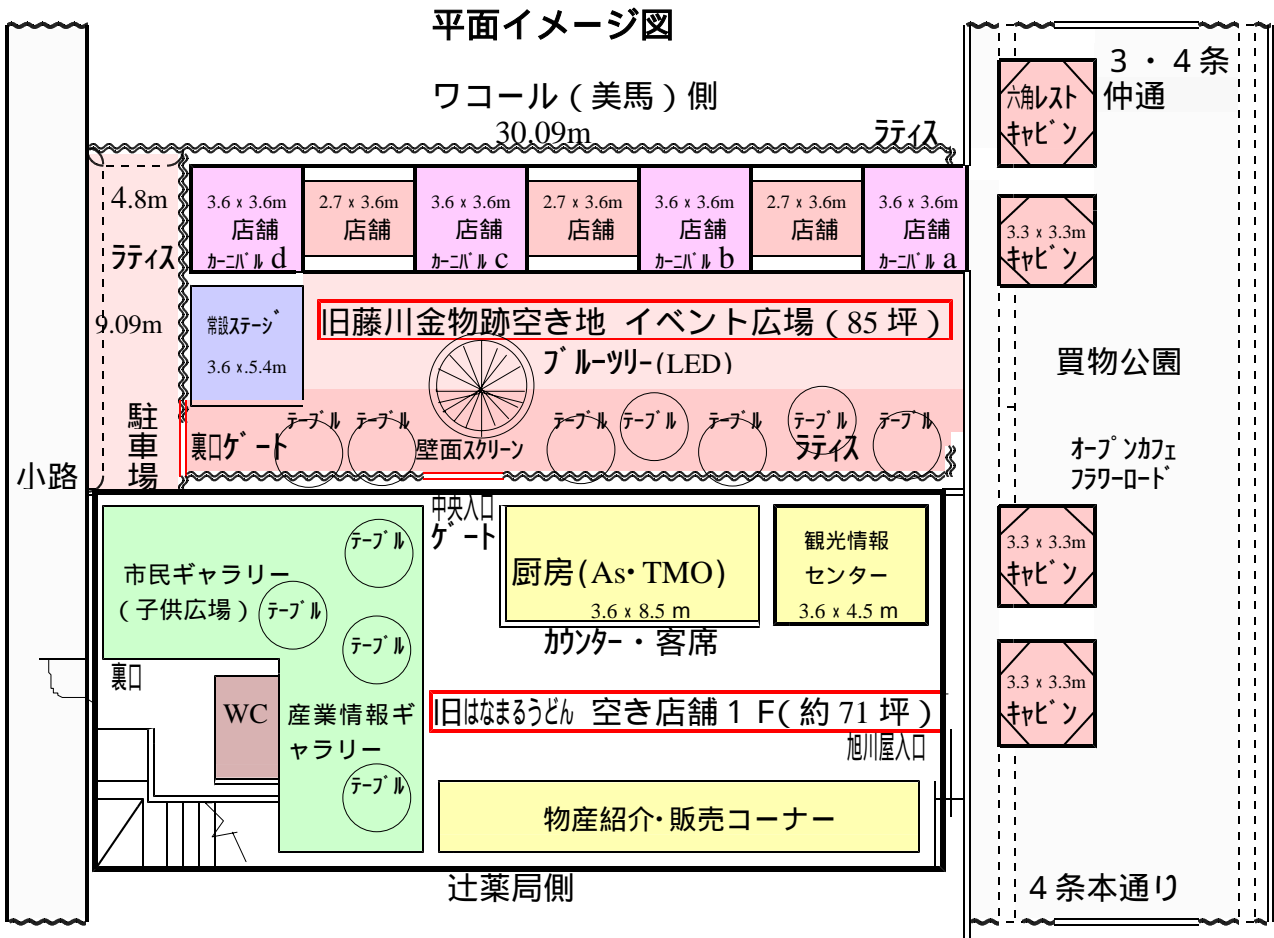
平面イメージ図

ワコール（美馬）側

30.09m

ラティス

4.8m

ラティス

9.09m

駐車場

小路

3.6 x 3.6m 店舗 カーニバル d

2.7 x 3.6m 店舗

3.6 x 3.6m 店舗 カーニバル c

2.7 x 3.6m 店舗

3.6 x 3.6m 店舗 カーニバル b

2.7 x 3.6m 店舗

3.6 x 3.6m 店舗 カーニバル a

常設ステージ 3.6 x 5.4m

旧藤川金物跡空き地 イベント広場（85 坪）

ブルーツリー(LED)

裏口ゲート

テーブル テーブル

壁面スクリーン

テーブル テーブル テーブル テーブル テーブル

ラティス

中央入口 ゲート

市民ギャラリー（子供広場）

テーブル テーブル テーブル

裏口

WC

産業情報ギャラリー

テーブル

厨房(As･TMO) 3.6 x 8.5 m

観光情報センター 3.6 x 4.5 m

カウンター・客席

旧はなまるうどん 空き店舗１Ｆ(約 71 坪）

旭川屋入口

物産紹介･販売コーナー

辻薬局側

３・４条仲通

六角レスト キャビン

3.3 x 3.3m キャビン

買物公園

オープンカフェ フラワーロード

3.3 x 3.3m キャビン

3.3 x 3.3m キャビン

４条本通り